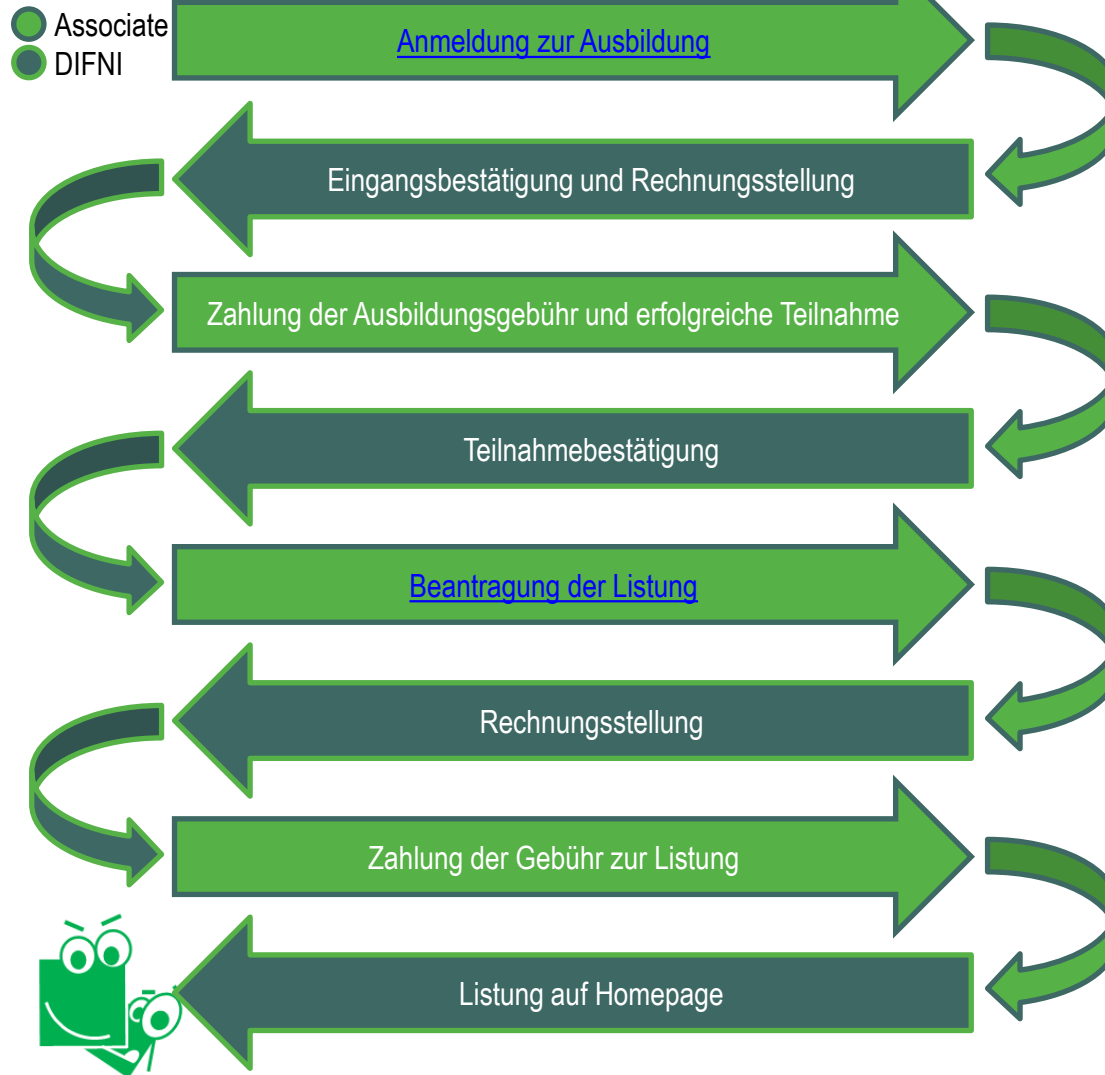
Associate
DIFNI

Anmeldung zur Ausbildung

Eingangsbestätigung und Rechnungsstellung

Zahlung der Ausbildungsgebühr und erfolgreiche Teilnahme

Teilnahmebestätigung

Beantragung der Listung

Rechnungsstellung

Zahlung der Gebühr zur Listung

Listung auf Homepage